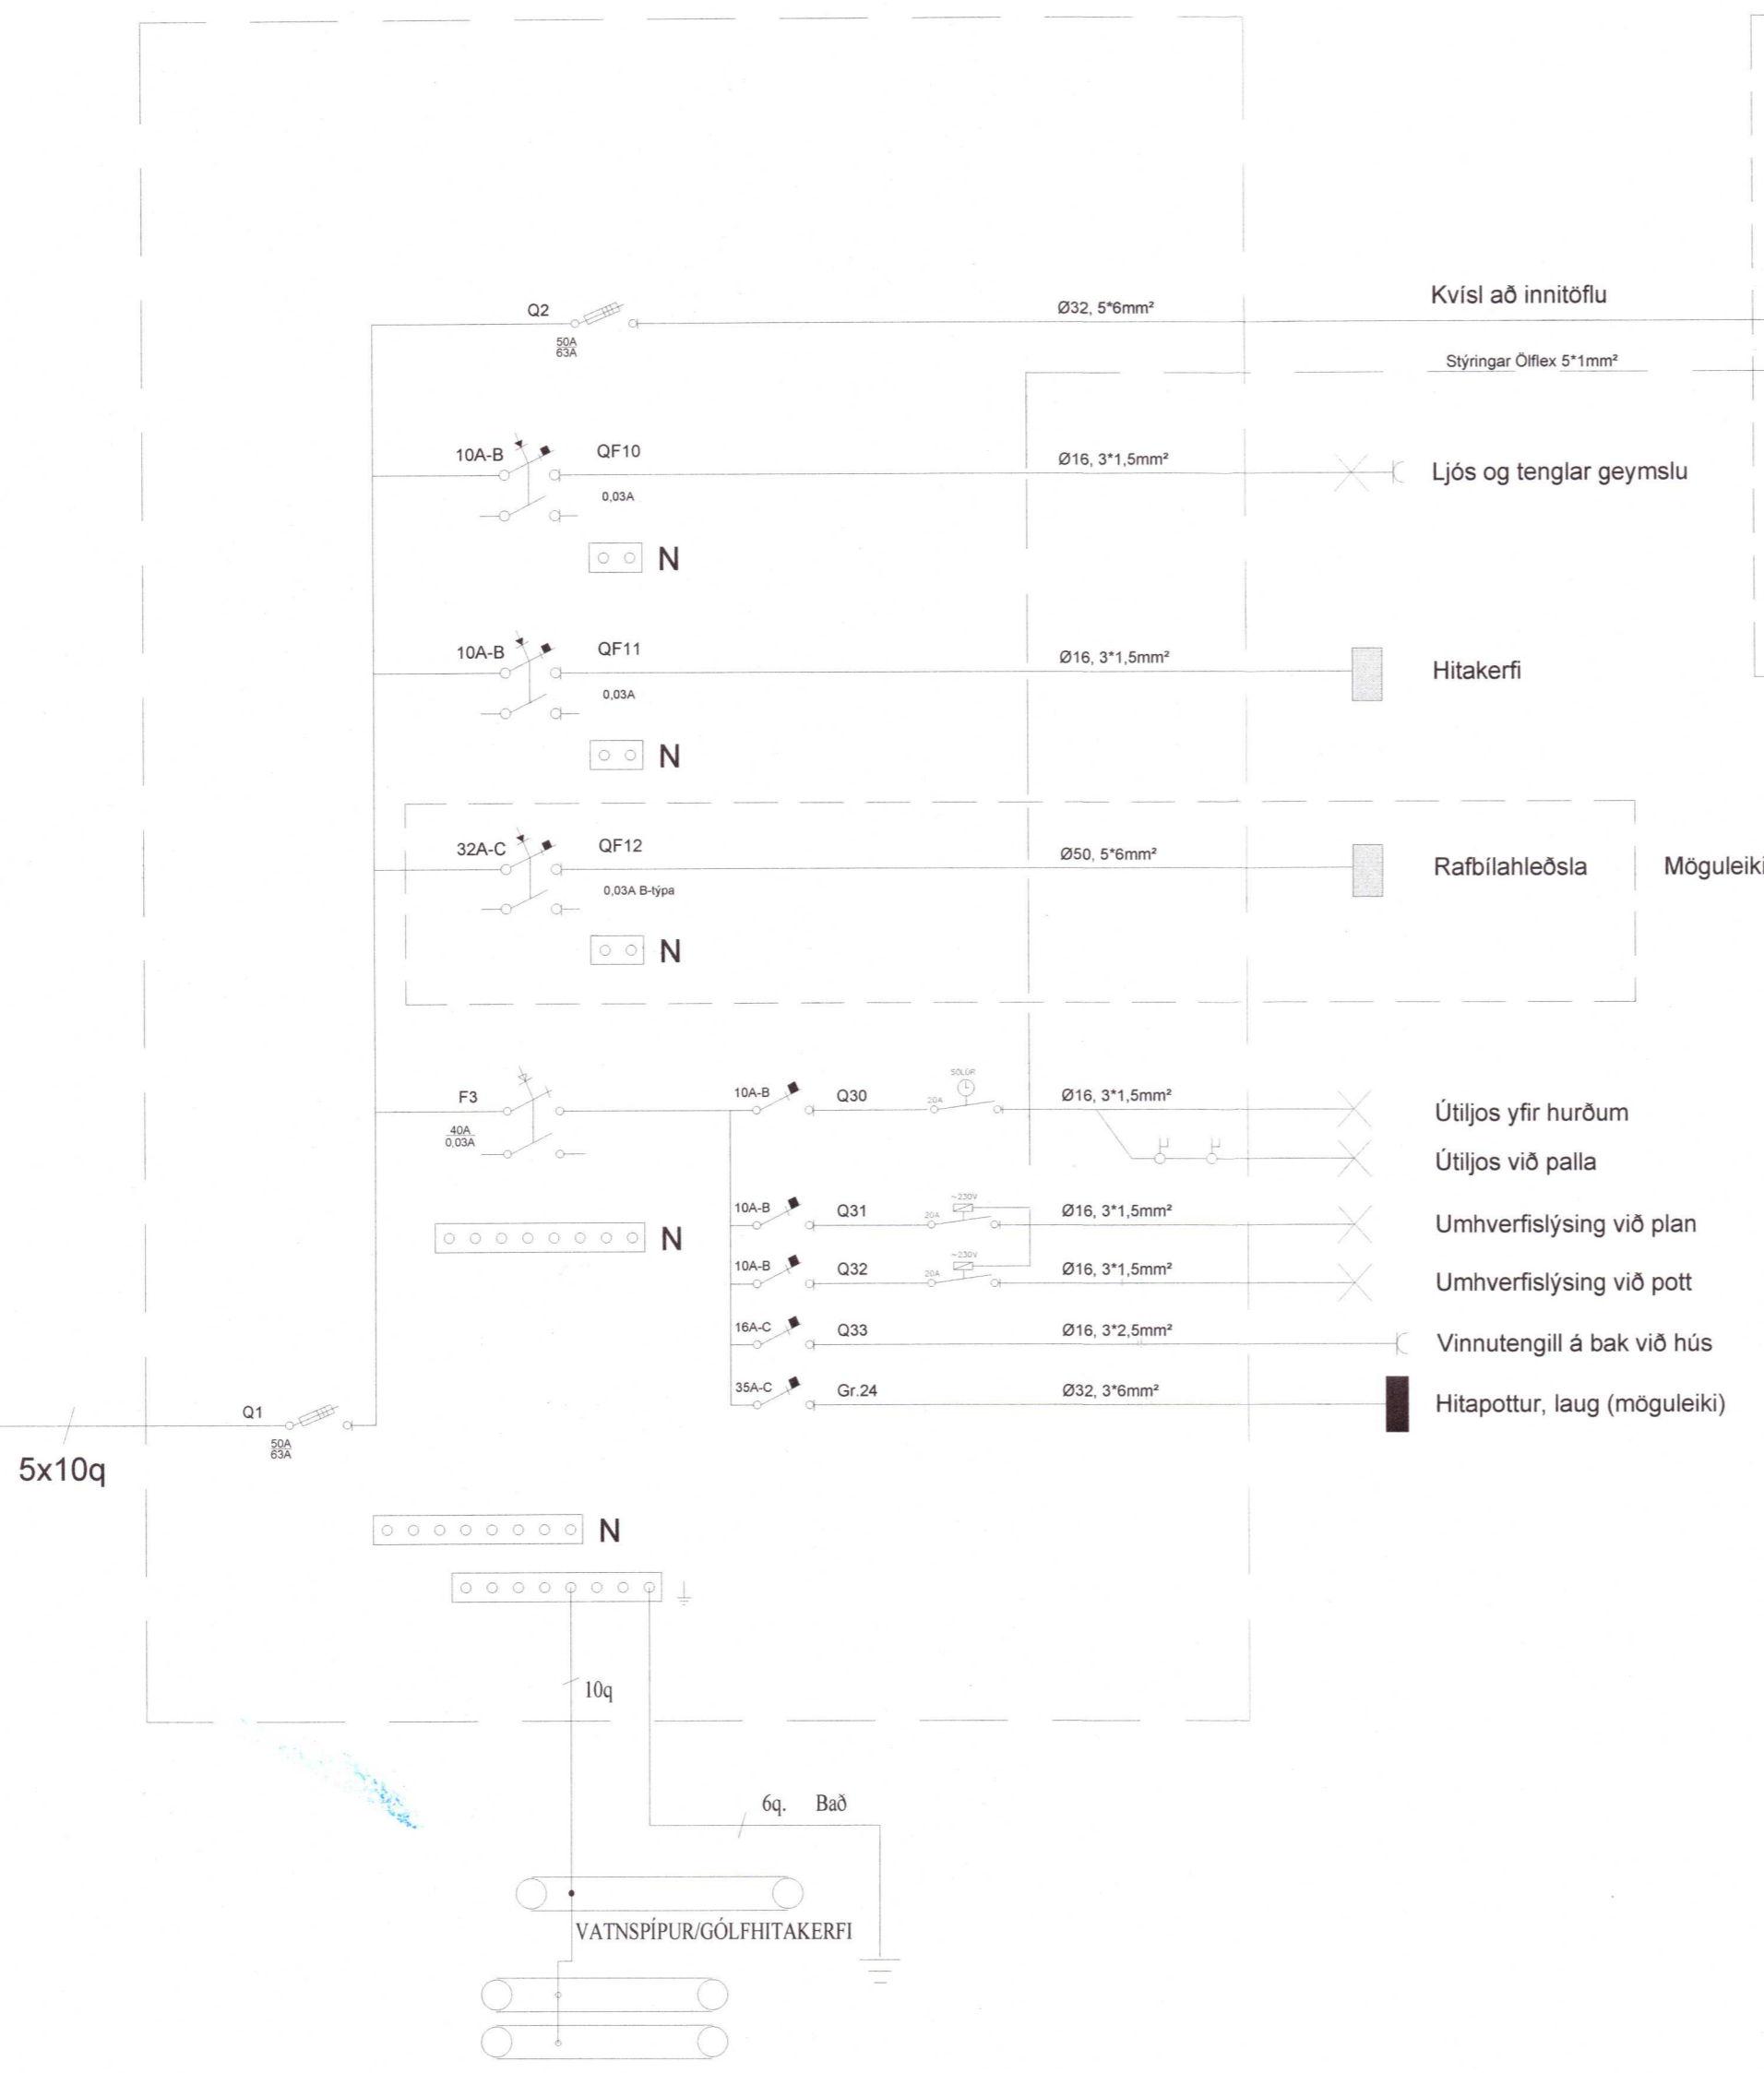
Q2
50A
63A
Ø32, 5*6mm²
Kvísl að innitöflu
Stýringar Ölflex 5*1mm²

10A-B
QF10
0,03A
Ø16, 3*1,5mm²
Ljós og tenglar geymslu
N

10A-B
QF11
0,03A
Ø16, 3*1,5mm²
Hitakerfi
N

32A-C
QF12
0,03A B-týpa
Ø50, 5*6mm²
Rafbílahleðsla
Möguleiki
N

F3
40A
0,03A
10A-B
Q30
20A
SÓLÚR
Ø16, 3*1,5mm²
Útiljos yfir hurðum
Útiljos við palla

10A-B
Q31
20A
~230V
Ø16, 3*1,5mm²
Umhverfislýsing við plan
N

10A-B
Q32
20A
~230V
Ø16, 3*1,5mm²
Umhverfislýsing við pott

16A-C
Q33
Ø16, 3*2,5mm²
Vinnutengill á bak við hús

35A-C
Gr.24
Ø32, 3*6mm²
Hitapottur, laug (möguleiki)

Q1
50A
63A
5x10q

N

10q
6q. Bað
VATNSPÍPUR/GÓLFHITAKERFI